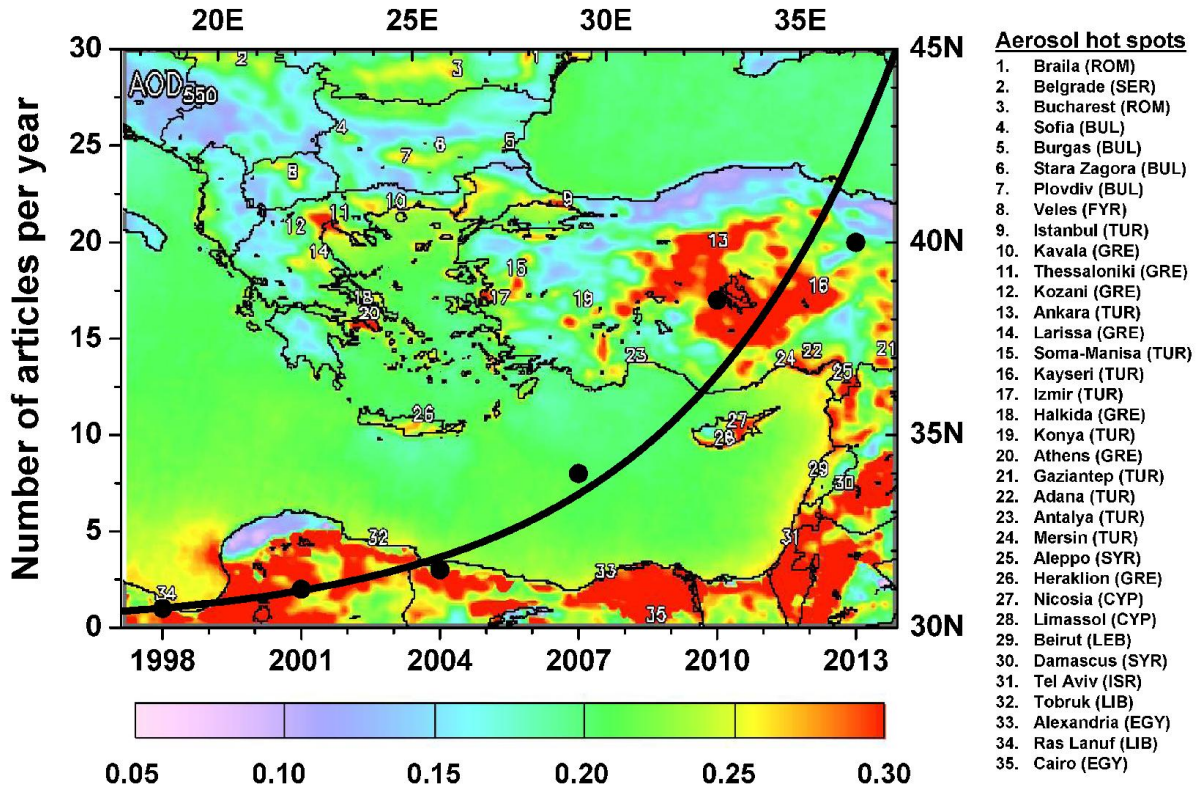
20E 25E 30E 35E

30
25
20
15
10
5
0

Number of articles per year

45N
40N
35N
30N

AOD 550

2 3 1 4 7 6 5 8 10 9 12 11 14 13 16 15 17 19 18 20 23 24 22 21 25 26 27 28 29 30 31 32 33 34 35

1998 2001 2004 2007 2010 2013

0.05 0.10 0.15 0.20 0.25 0.30

Aerosol hot spots
1. Braila (ROM)
2. Belgrade (SER)
3. Bucharest (ROM)
4. Sofia (BUL)
5. Burgas (BUL)
6. Stara Zagora (BUL)
7. Plovdiv (BUL)
8. Veles (FYR)
9. Istanbul (TUR)
10. Kavala (GRE)
11. Thessaloniki (GRE)
12. Kozani (GRE)
13. Ankara (TUR)
14. Larissa (GRE)
15. Soma-Manisa (TUR)
16. Kayseri (TUR)
17. Izmir (TUR)
18. Halkida (GRE)
19. Konya (TUR)
20. Athens (GRE)
21. Gaziantep (TUR)
22. Adana (TUR)
23. Antalya (TUR)
24. Mersin (TUR)
25. Aleppo (SYR)
26. Heraklion (GRE)
27. Nicosia (CYP)
28. Limassol (CYP)
29. Beirut (LEB)
30. Damascus (SYR)
31. Tel Aviv (ISR)
32. Tobruk (LIB)
33. Alexandria (EGY)
34. Ras Lanuf (LIB)
35. Cairo (EGY)